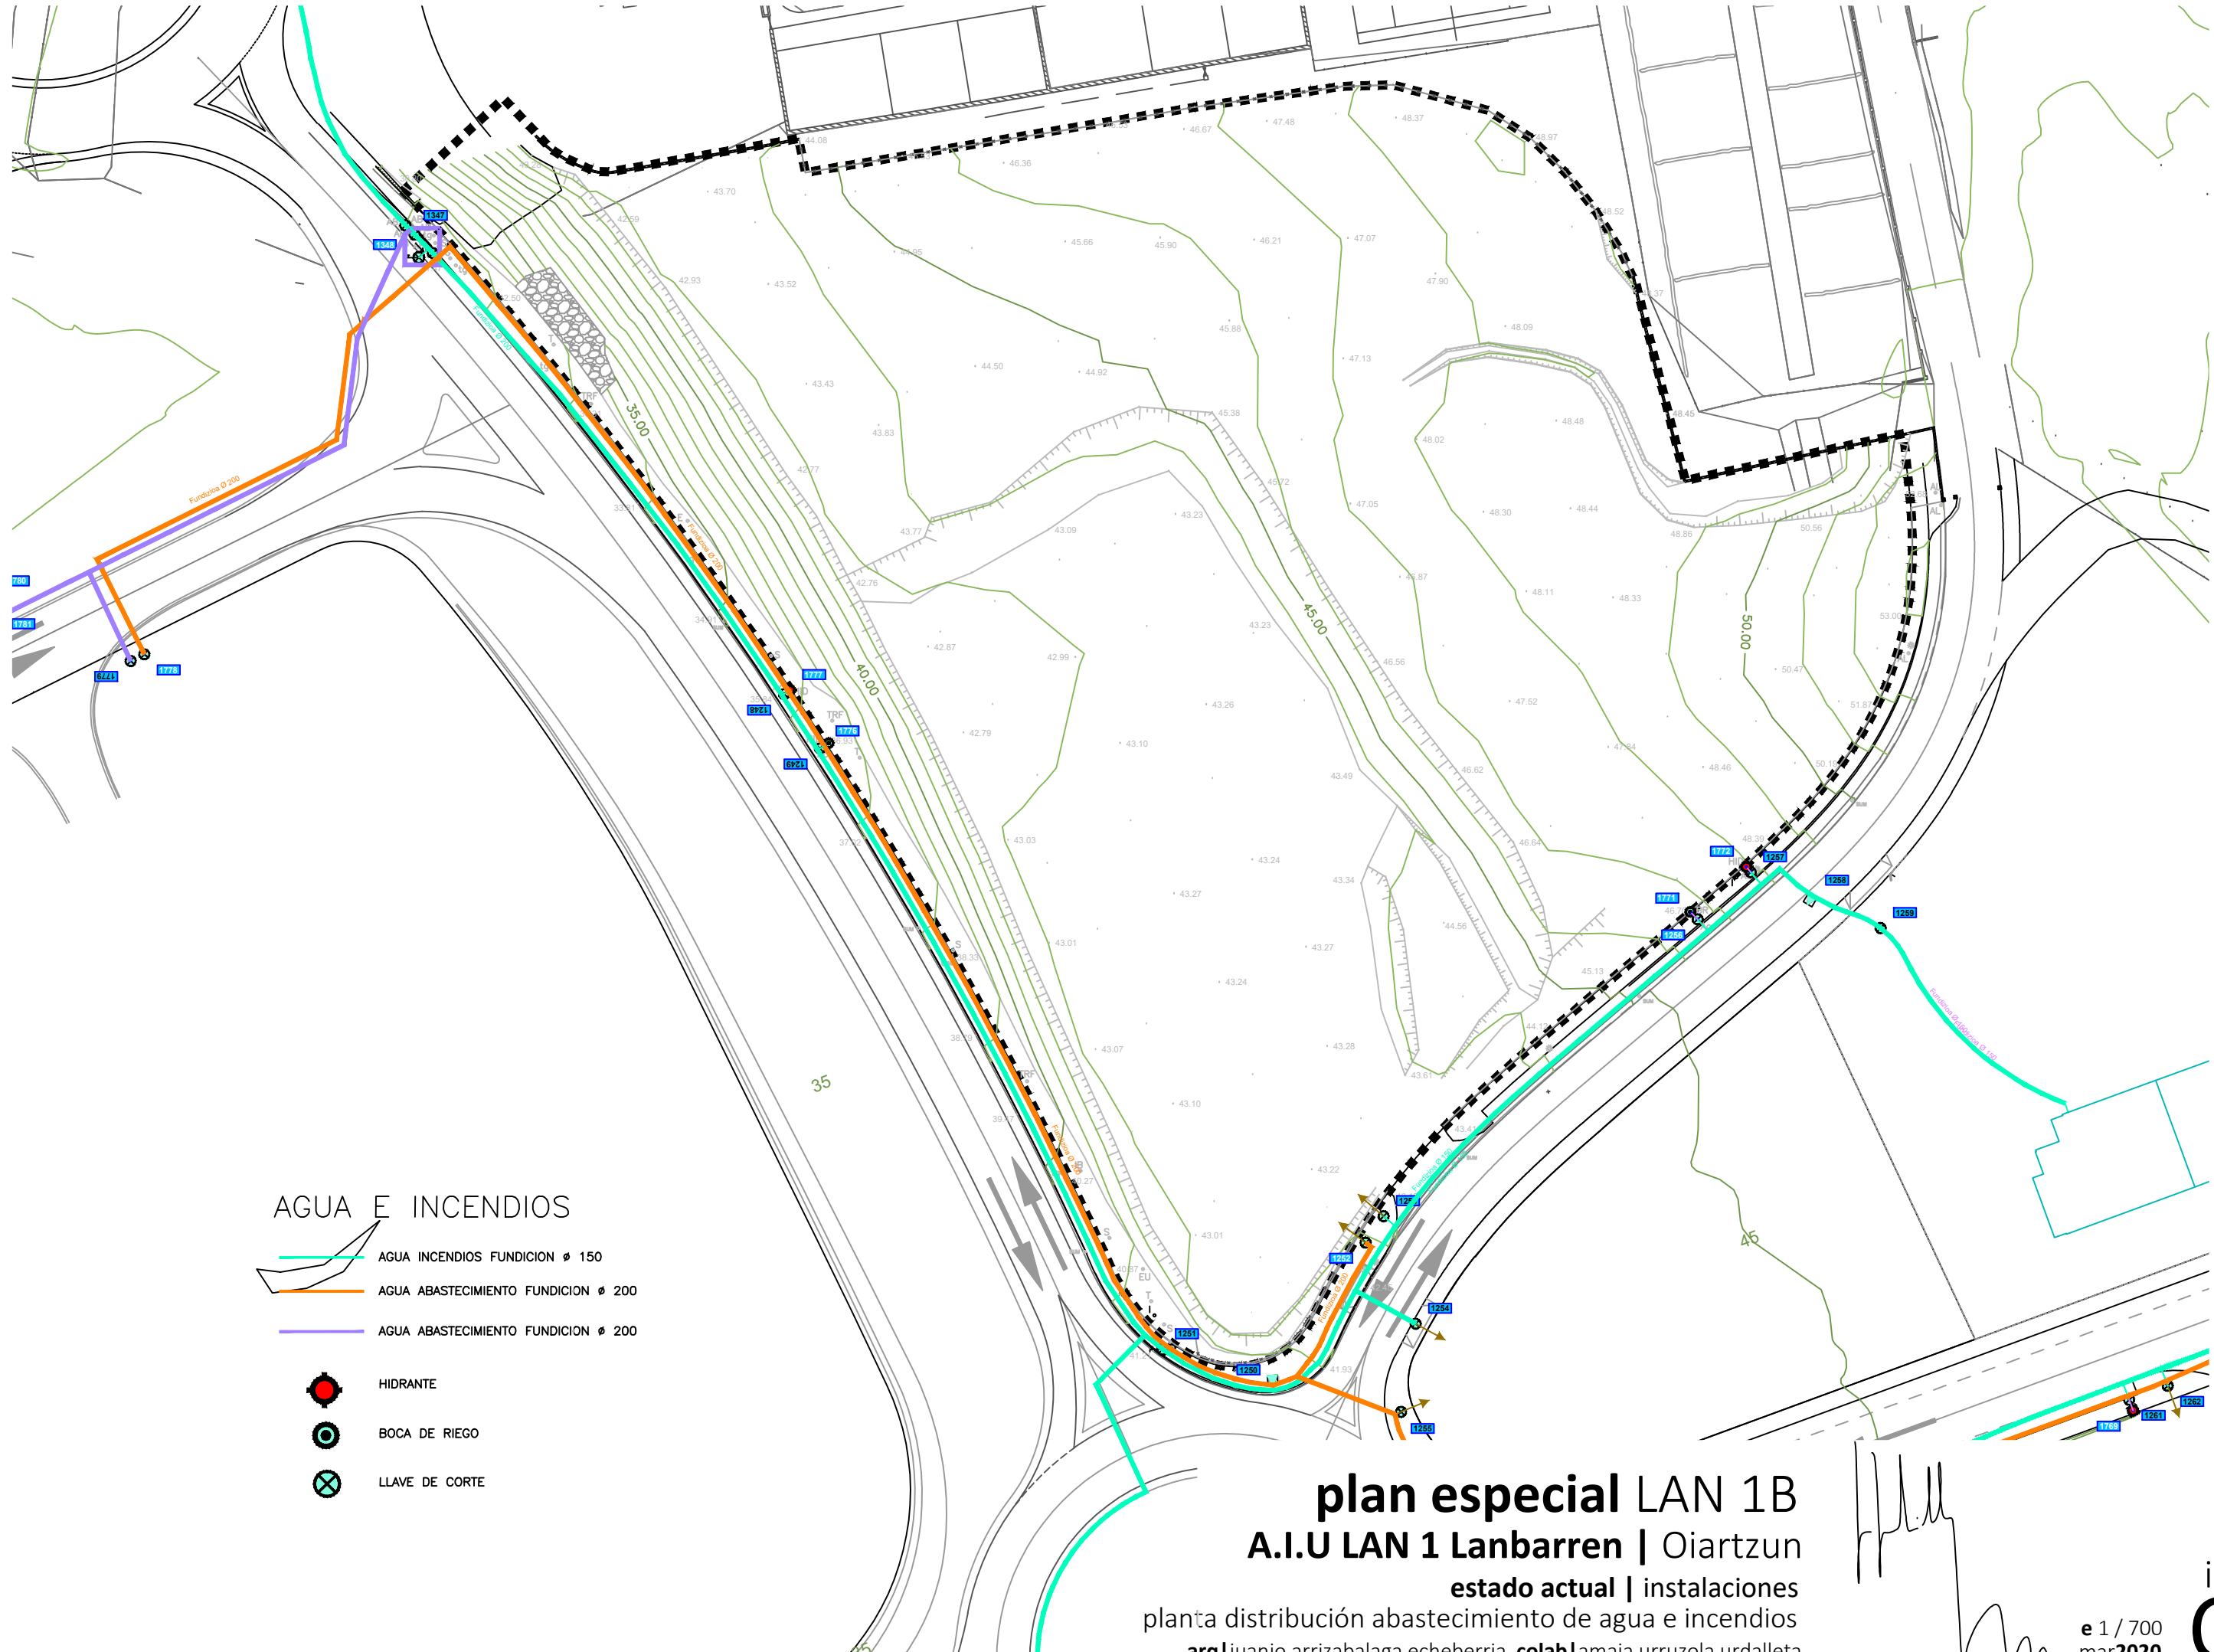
1347
1348
1780
1781
1779
1778
Fundizioa ø 200
35.00
40.00
45.00
50.00
1777
1248
1776
1249
TRF
1772
1257
1771
1256
1258
1259
35
45
1253
1252
1254
1251
1250
1255
1262
1261
1768
43.70
44.08
46.36
46.67
47.48
48.37
48.97
42.59
42.93
43.52
45.66
45.90
46.21
47.07
47.90
48.09
43.43
44.50
44.92
45.88
47.13
43.83
45.38
48.48
48.02
42.77
43.77
43.09
43.23
47.05
48.30
48.44
48.86
50.56
42.76
48.11
48.33
42.87
42.99
43.23
46.56
50.47
42.79
43.10
43.26
47.52
43.49
46.62
48.46
43.03
43.24
46.64
43.27
43.34
44.56
43.01
43.27
43.24
45.13
43.07
43.28
43.61
43.10
43.22
43.01
41.93

AGUA E INCENDIOS
AGUA INCENDIOS FUNDICION ø 150
AGUA ABASTECIMIENTO FUNDICION ø 200
AGUA ABASTECIMIENTO FUNDICION ø 200
HIDRANTE
BOCA DE RIEGO
LLAVE DE CORTE

plan especial LAN 1B
A.I.U LAN 1 Lanbarren | Oiartzun
estado actual | instalaciones
planta distribución abastecimiento de agua e incendios
arq|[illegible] colab|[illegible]

e 1 / 700
mar2020